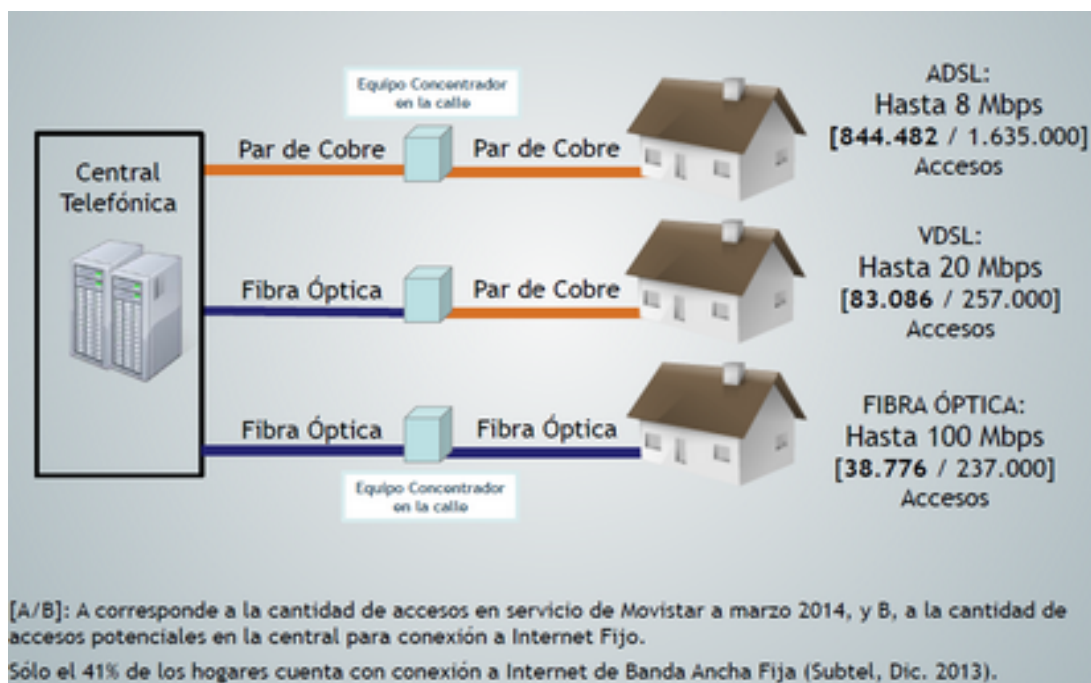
Equipo Concentrador en la calle

Central Telefónica

Par de Cobre

Par de Cobre

ADSL:
Hasta 8 Mbps
[844.482 / 1.635.000]
Accesos

Fibra Óptica

Par de Cobre

VDSL:
Hasta 20 Mbps
[83.086 / 257.000]
Accesos

Fibra Óptica

Fibra Óptica

FIBRA ÓPTICA:
Hasta 100 Mbps
[38.776 / 237.000]
Accesos

Equipo Concentrador en la calle

[A/B]: A corresponde a la cantidad de accesos en servicio de Movistar a marzo 2014, y B, a la cantidad de accesos potenciales en la central para conexión a Internet Fijo.

Sólo el 41% de los hogares cuenta con conexión a Internet de Banda Ancha Fija (Subtel, Dic. 2013).